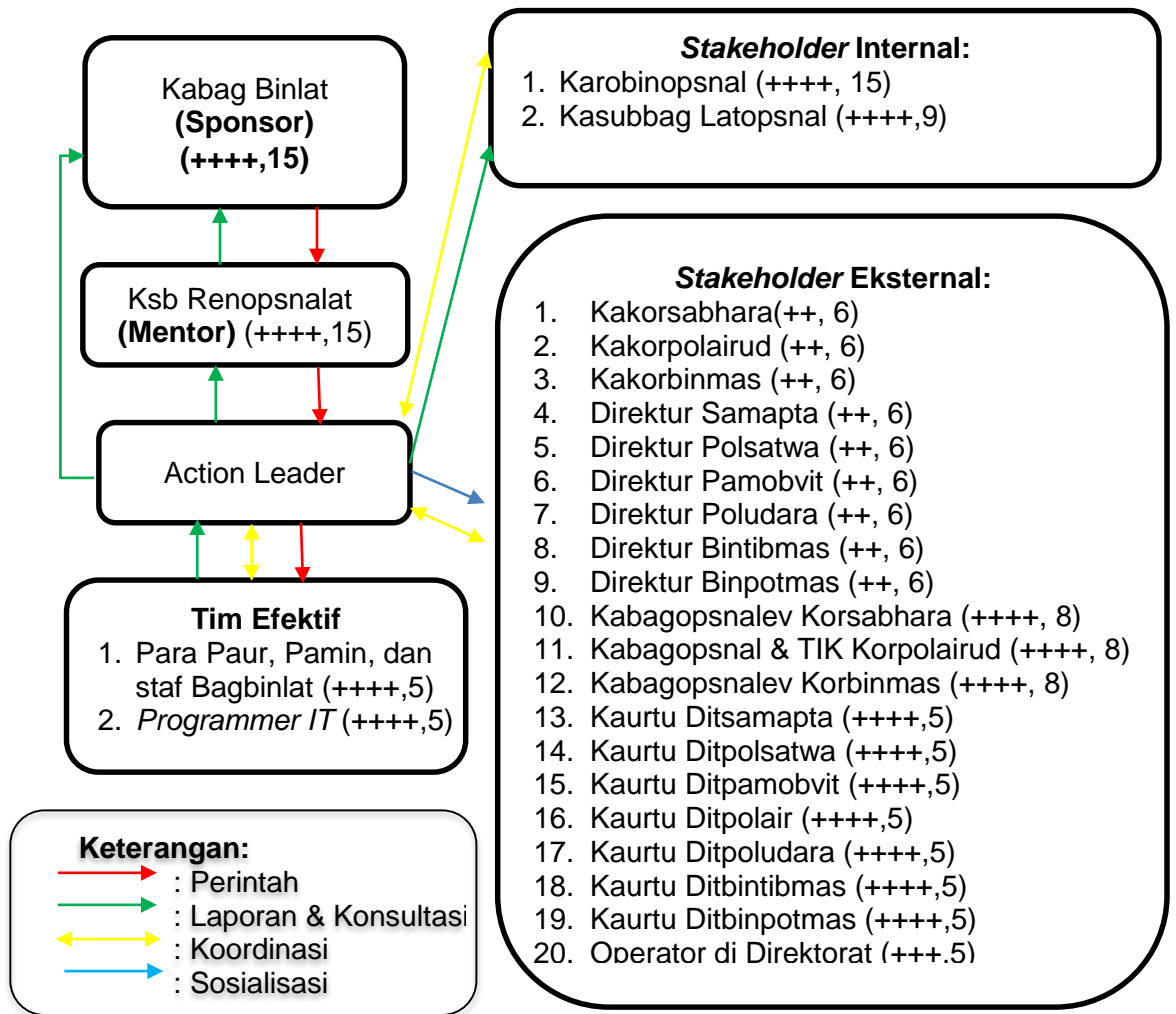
Kabag Binlat
**(Sponsor)**
**(++++,15)**

*Stakeholder* Internal:
1. Karobinopsnal (++++, 15)
2. Kasubbag Latopsnal (++++,9)

Ksb Renopsnalat
**(Mentor)** (++++,15)

Action Leader

*Stakeholder* Eksternal:
1. Kakorsabhara(++, 6)
2. Kakorpolairud (++, 6)
3. Kakorbinmas (++, 6)
4. Direktur Samapta (++, 6)
5. Direktur Polsatwa (++, 6)
6. Direktur Pamobvit (++, 6)
7. Direktur Poludara (++, 6)
8. Direktur Bintibmas (++, 6)
9. Direktur Binpotmas (++, 6)
10. Kabagopsnalev Korsabhara (++++, 8)
11. Kabagopsnal & TIK Korpolairud (++++, 8)
12. Kabagopsnalev Korbinmas (++++, 8)
13. Kaurtu Ditsamapta (++++,5)
14. Kaurtu Ditpolsatwa (++++,5)
15. Kaurtu Ditpamobvit (++++,5)
16. Kaurtu Ditpolair (++++,5)
17. Kaurtu Ditpoludara (++++,5)
18. Kaurtu Ditbintibmas (++++,5)
19. Kaurtu Ditbinpotmas (++++,5)
20. Operator di Direktorat (+++,5)

**Tim Efektif**
1. Para Paur, Pamin, dan staf Bagbinlat (++++,5)
2. *Programmer IT* (++++,5)

**Keterangan:**
: Perintah
: Laporan & Konsultasi
: Koordinasi
: Sosialisasi